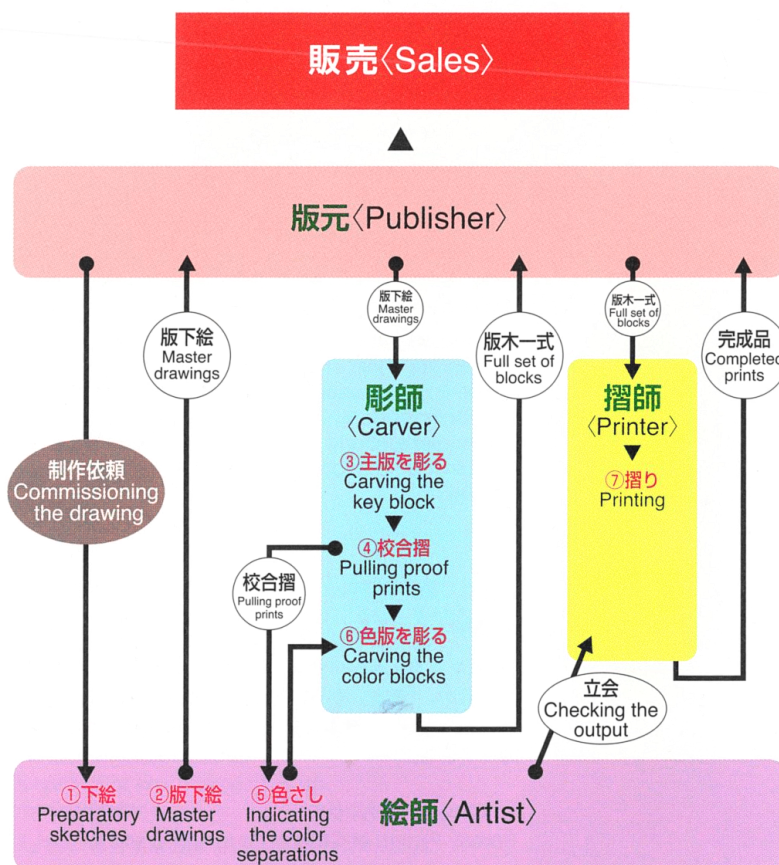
販売〈Sales〉

版元〈Publisher〉

制作依頼
Commissioning the drawing

版下絵
Master drawings

版下絵
Master drawings

彫師
〈Carver〉

③主版を彫る
Carving the key block

④校合摺
Pulling proof prints

⑥色版を彫る
Carving the color blocks

校合摺
Pulling proof prints

版木一式
Full set of blocks

版木一式
Full set of blocks

摺師
〈Printer〉

⑦摺り
Printing

完成品
Completed prints

立会
Checking the output

①下絵
Preparatory sketches

②版下絵
Master drawings

⑤色さし
Indicating the color separations

絵師〈Artist〉